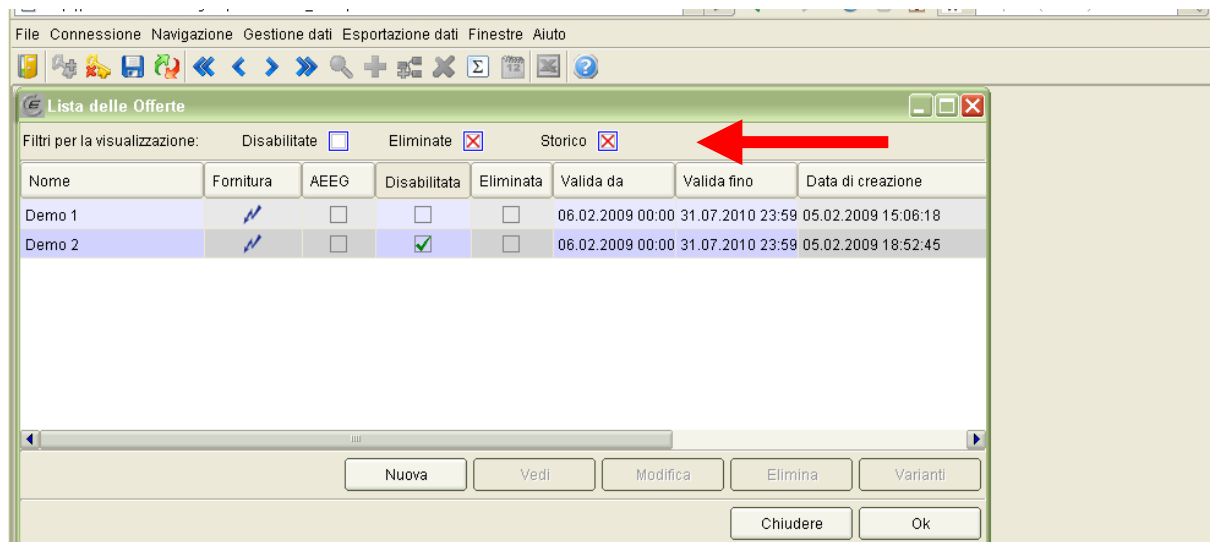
File Connessione Navigazione Gestione dati Esportazione dati Finestre Aiuto

Lista delle Offerte

Filtri per la visualizzazione: Disabilitate Eliminate Storico

| Nome | Fornitura | AEEG | Disabilitata | Eliminata | Valida da | Valida fino | Data di creazione |
|---|---|---|---|---|---|---|---|
| Demo 1 | | | | | 06.02.2009 00:00 | 31.07.2010 23:59 | 05.02.2009 15:06:18 |
| Demo 2 | | | | | 06.02.2009 00:00 | 31.07.2010 23:59 | 05.02.2009 18:52:45 |

Nuova Vedi Modifica Elimina Varianti

Chiudere Ok